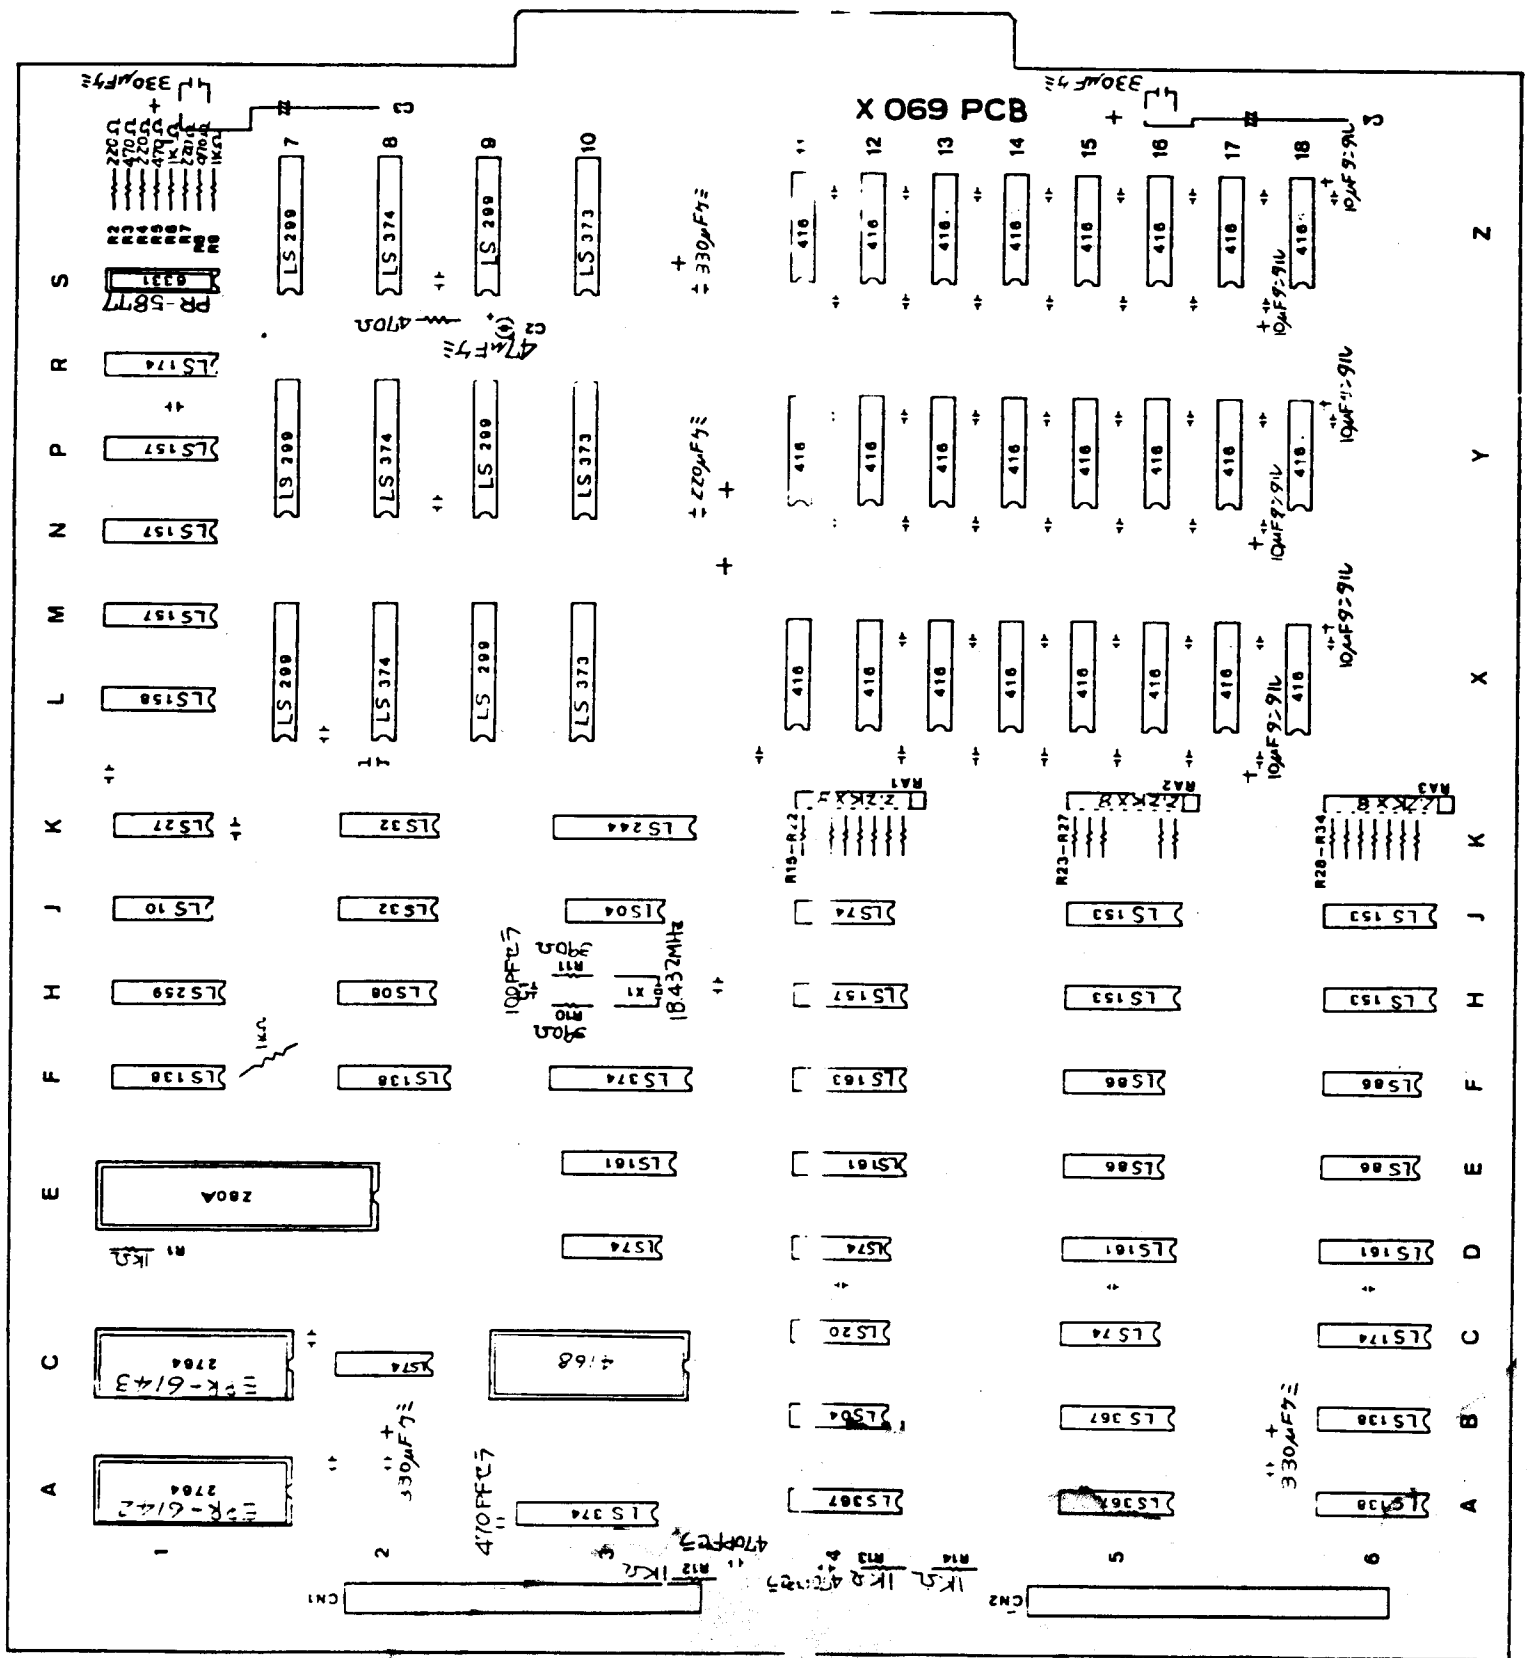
X 069 PCB

330μFチュ
330μFチュ

220Ω 470Ω 220Ω 470Ω 1KΩ 220Ω 470Ω 1KΩ
R2 R3 R4 R5 R6 R7 R8 R9

7 8 9 10 11 12 13 14 15 16 17 18

S 6331
PR-5877
R LS174
P LS157
N LS157
M LS157
L LS158
K LS27
J LS10
H LS259
F LS138
E Z80A
C 2764 EEK-6143
A 2764 EEK-6142

LS 299 LS 374 LS 299 LS 373
LS 299 LS 374 LS 299 LS 373
LS 299 LS 374 LS 299 LS 373

470Ω
C2
47μF チュ
330μFチュ
220μFチュ

416 416 416 416 416 416 416 416
416 416 416 416 416 416 416 416
416 416 416 416 416 416 416 416

10μF 9:9V
10μF 9:9V
10μF 9:9V
10μF 9:9V
10μF 9:9V
10μF 9:9V

Z
Y
X

RA1 2.2K×8
RA2 2.2K×8
RA3 2.2K×8
R15-R22
R23-R27
R28-R34

LS32 LS244
LS32 LS04
LS08
LS138 LS374
LS161
LS74
4168
LS74
LS374

100PFセラ
R11 390Ω
R10 390Ω
X1
18.432MHz
1KΩ
R1 1KΩ
330μFチュ
470PFセラ
470PFセラ

LS74 LS153 LS153
LS157 LS153 LS153
LS163 LS86 LS86
LS161 LS86 LS86
LS74 LS161 LS161
LS20 LS74 LS174
LS04 LS367 LS138
LS367 LS367 LS138

330μFチュ

K J H F E D C B A

1 2 3 4 5 6

R12 1KΩ
R13 1KΩ
R14 1KΩ
47Ωセラ

CN1
CN2